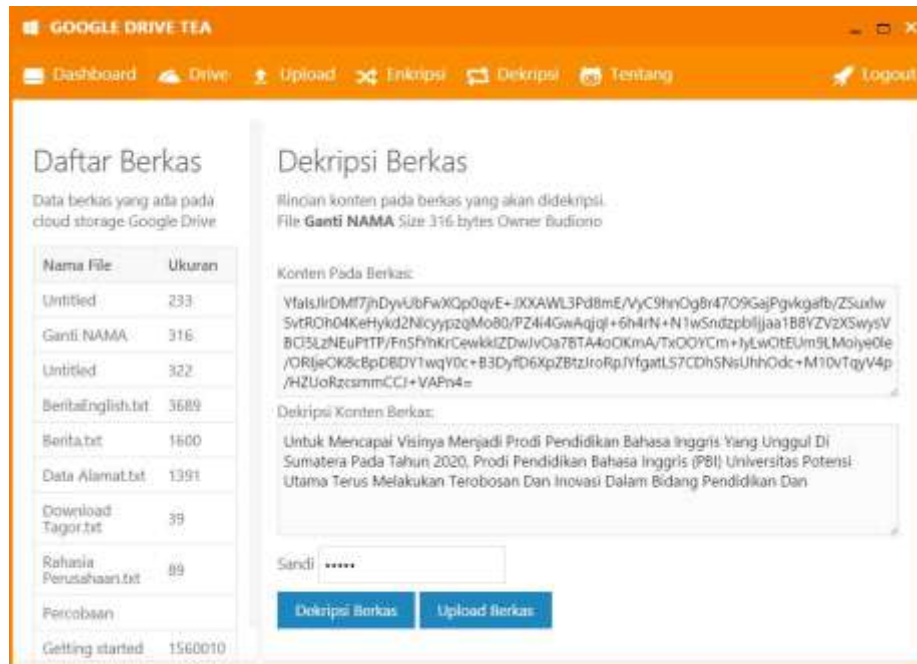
GOOGLE DRIVE TEA

Dashboard Drive Upload Enkripsi Dekripsi Tentang Logout

Daftar Berkas

Data berkas yang ada pada cloud storage Google Drive

| Nama File | Ukuran |
|---|---|
| Untitled | 233 |
| Ganti NAMA | 316 |
| Untitled | 322 |
| BeritaEnglish.txt | 3689 |
| Berita.txt | 1600 |
| Data Alamat.txt | 1391 |
| Download Tagor.txt | 39 |
| Rahasia Perusahaan.txt | 89 |
| Percobaan | |
| Getting started | 1560010 |

Dekripsi Berkas

Rincian konten pada berkas yang akan didekripsi.
File **Ganti NAMA** Size 316 bytes Owner Budiono

Konten Pada Berkas:

YfalsJlrDMf7jhDyvUbFwXQp0qvE+JXXAWL3Pd8mE/VyC9hnOg8r47O9GajPgvkgafb/ZSuxlwSvtROh04KeHykd2NlcyypzqMo80/PZ4i4GwAqjql+6h4rN+N1wSndzpblljjaa1B8YZV2XSwysVBCl5LzNEuPtTP/Fn5fYhKrCewkklZDwJvOa7BTA4oOKmA/TxOOYCm+IyLwOtEUm9LMoiye0le/ORljeOK8cBpDBDY1wqY0c+B3DyfD6XpZBtzJroRpJYfgatLS7CDhSNsUhhOdc+M10vTqyV4p/HZUoRzcsmmCCJ+VAPn4=

Dekripsi Konten Berkas:

Untuk Mencapai Visinya Menjadi Prodi Pendidikan Bahasa Inggris Yang Unggul Di Sumatera Pada Tahun 2020, Prodi Pendidikan Bahasa Inggris (PBI) Universitas Potensi Utama Terus Melakukan Terobosan Dan Inovasi Dalam Bidang Pendidikan Dan

Sandi •••••

Dekripsi Berkas Upload Berkas